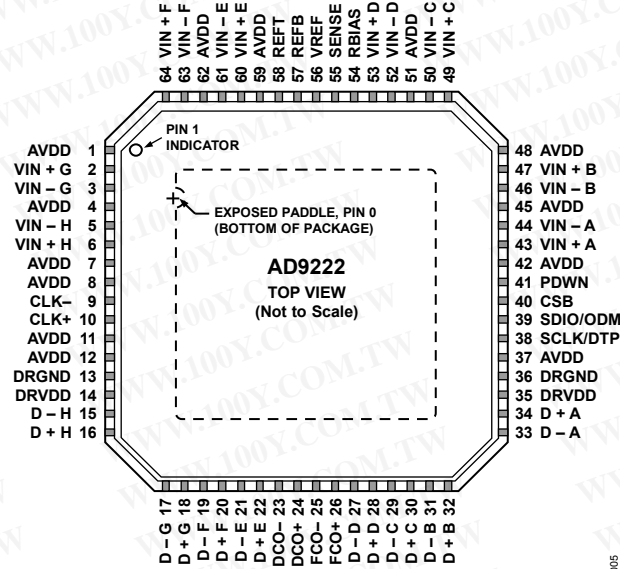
64 VIN + F
63 VIN – F
62 AVDD
61 VIN – E
60 VIN + E
59 AVDD
58 REFT
57 REFB
56 VREF
55 SENSE
54 RBIAS
53 VIN + D
52 VIN – D
51 AVDD
50 VIN – C
49 VIN + C

PIN 1 INDICATOR

AVDD 1
VIN + G 2
VIN – G 3
AVDD 4
VIN – H 5
VIN + H 6
AVDD 7
AVDD 8
CLK– 9
CLK+ 10
AVDD 11
AVDD 12
DRGND 13
DRVDD 14
D – H 15
D + H 16

EXPOSED PADDLE, PIN 0 (BOTTOM OF PACKAGE)

AD9222
TOP VIEW
(Not to Scale)

48 AVDD
47 VIN + B
46 VIN – B
45 AVDD
44 VIN – A
43 VIN + A
42 AVDD
41 PDWN
40 CSB
39 SDIO/ODM
38 SCLK/DTP
37 AVDD
36 DRGND
35 DRVDD
34 D + A
33 D – A

D – G 17
D + G 18
D – F 19
D + F 20
D – E 21
D + E 22
DCO– 23
DCO+ 24
FCO– 25
FCO+ 26
D – D 27
D + D 28
D – C 29
D + C 30
D – B 31
D + B 32

WWW.100Y.COM.TW

005